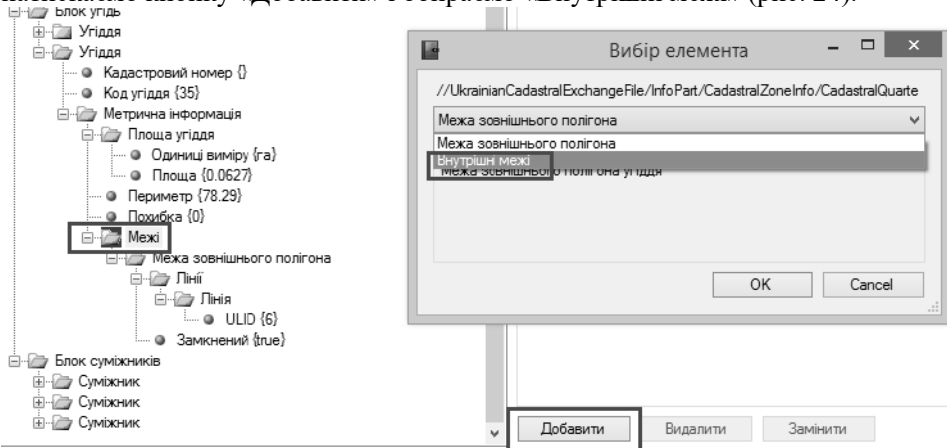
Блок угідь
Угіддя
Угіддя
Кадастровий номер {}
Код угіддя {35}
Метрична інформація
Площа угіддя
Одиниці виміру {га}
Площа {0.0627}
Периметр {78.29}
Похибка {0}
Межі
Межа зовнішнього полігона
Лінії
Лінія
ULID {6}
Замкнений {true}
Блок суміжників
Суміжник
Суміжник
Суміжник

Вибір елемента
//UkrainianCadastralExchangeFile/InfoPart/CadastralZoneInfo/CadastralQuarte
Межа зовнішнього полігона
Межа зовнішнього полігона
Внутрішні межі
Межа зовнішнього полігона угіддя
OK
Cancel

Добавити
Видалити
Замінити